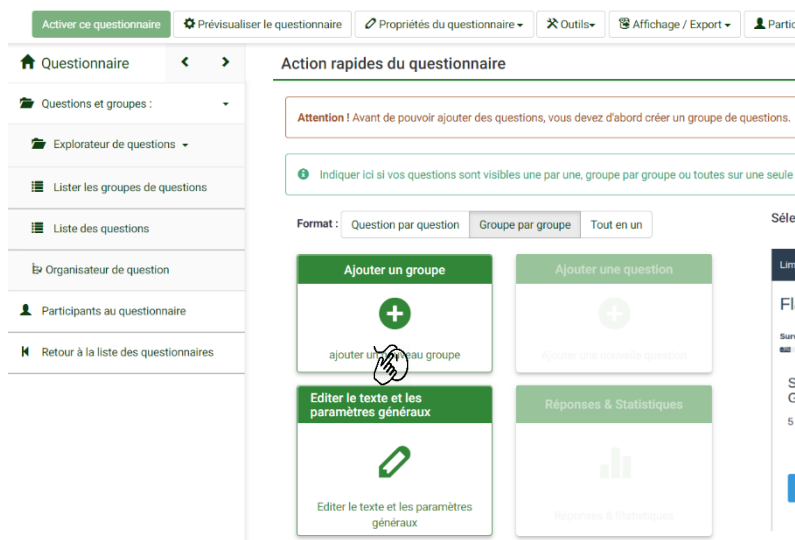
Activer ce questionnaire | Prévisualiser le questionnaire | Propriétés du questionnaire | Outils | Affichage / Export | Partic

Questionnaire

Questions et groupes :

Explorateur de questions

Lister les groupes de questions

Liste des questions

Organisateur de question

Participants au questionnaire

Retour à la liste des questionnaires

Action rapides du questionnaire

Attention ! Avant de pouvoir ajouter des questions, vous devez d'abord créer un groupe de questions.

Indiquer ici si vos questions sont visibles une par une, groupe par groupe ou toutes sur une seule

Format : Question par question | Groupe par groupe | Tout en un

Séle

Ajouter un groupe

ajouter un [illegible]eau groupe

Ajouter une question

Ajouter une nouvelle question

Editer le texte et les paramètres généraux

Editer le texte et les paramètres généraux

Réponses & Statistiques

Réponses & Statistiques

Lim

Fl

Sur

S
G

5